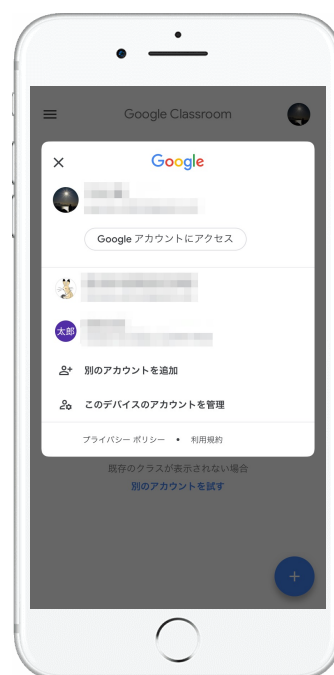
Google Classroom

Google

Google アカウントにアクセス

太郎

別のアカウントを追加

このデバイスのアカウントを管理

プライバシー ポリシー • 利用規約

既存のクラスが表示されない場合
別のアカウントを試す

+